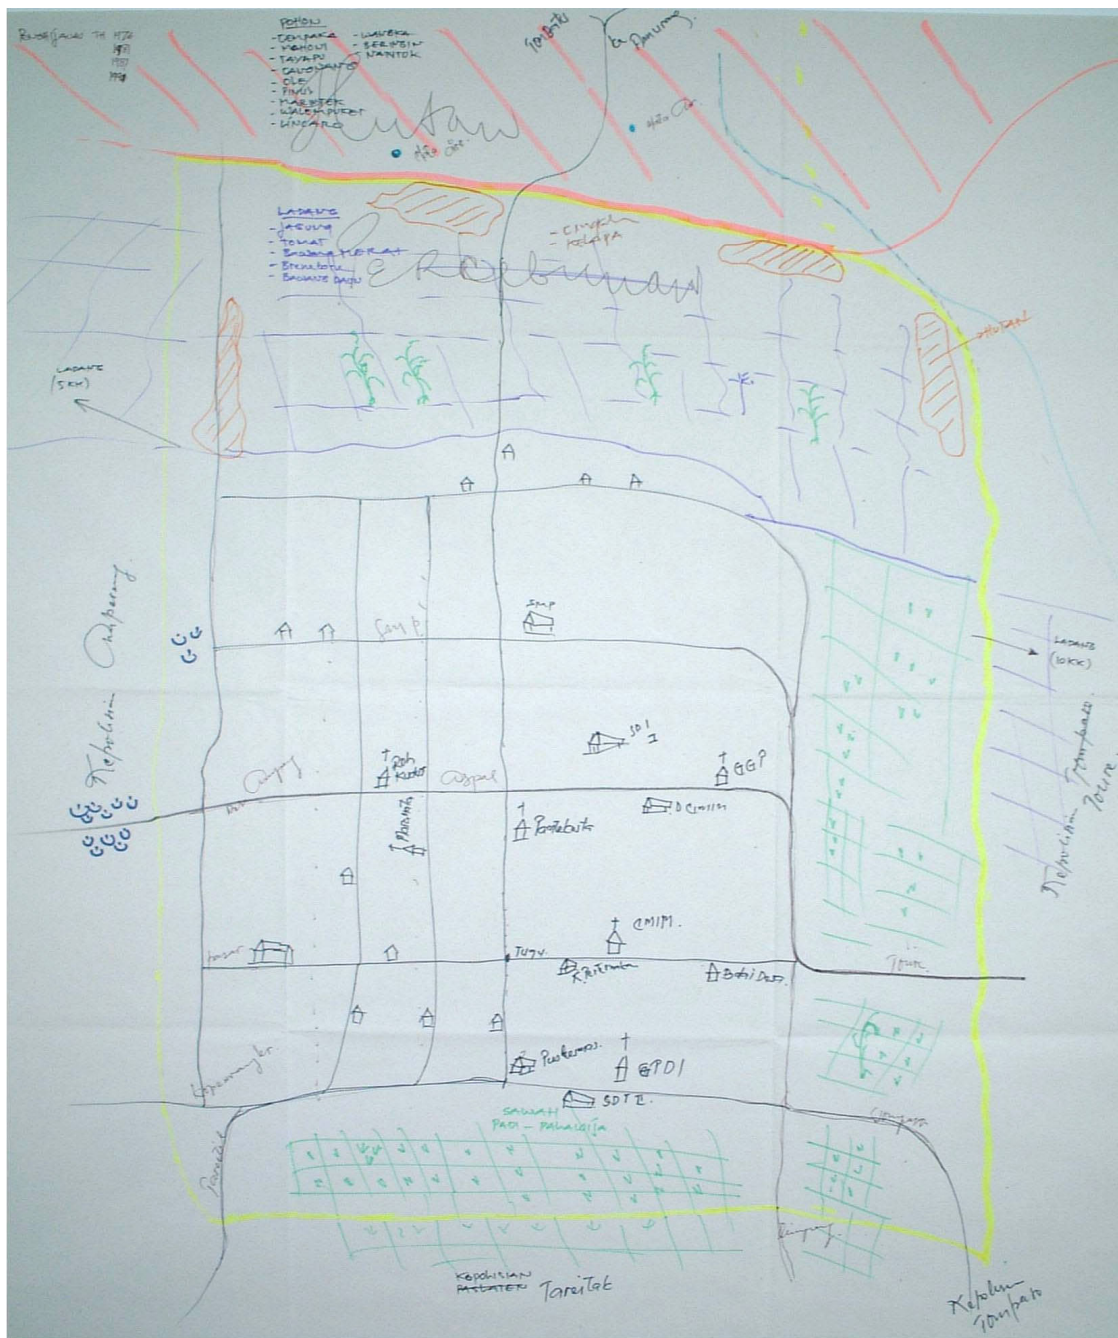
REBOISASI TH 1970
1971
1987
1998

POHON
- CEMPAKA
- MAHONI
- TAYAPU
- CALLIANDRA
- OLE
- PINUS
- MAESOPSIS
- WALEMPUKAT
- LINCARO
- WASIKA
- BERINGIN
- NANTOK

Hutan

Air Cik.

Air Cik.

Sonquitz

ke Pinamung.

LADANG
- JAGUNG
- TOMAT
- BAWANG MERAH
- BRENEBON
- BAWANG DAUN

- CENGKEH
- KELAPA

Kebunan

LADANG (5 KK)

HUTAN

LADANG (10 KK)

Kepolisian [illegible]

Kepolisian Tompaso Tounr.

SMP

Samp.

SD I

Roh Kudus

GGP

aspal

Campy

Pantekosta

D.C.M.I.M.

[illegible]

CMIM.

Pasar

Tugu

Kristen

Balai Desa

Toun.

Kepermangker.

Puskesmas

GPDI

SD II

SAWAH
PADI – PALAWIJA

Sawah

Campaya

Tompaso

KEPOLISIAN PASLATEN Tareitak

Kepolisian Tompaso